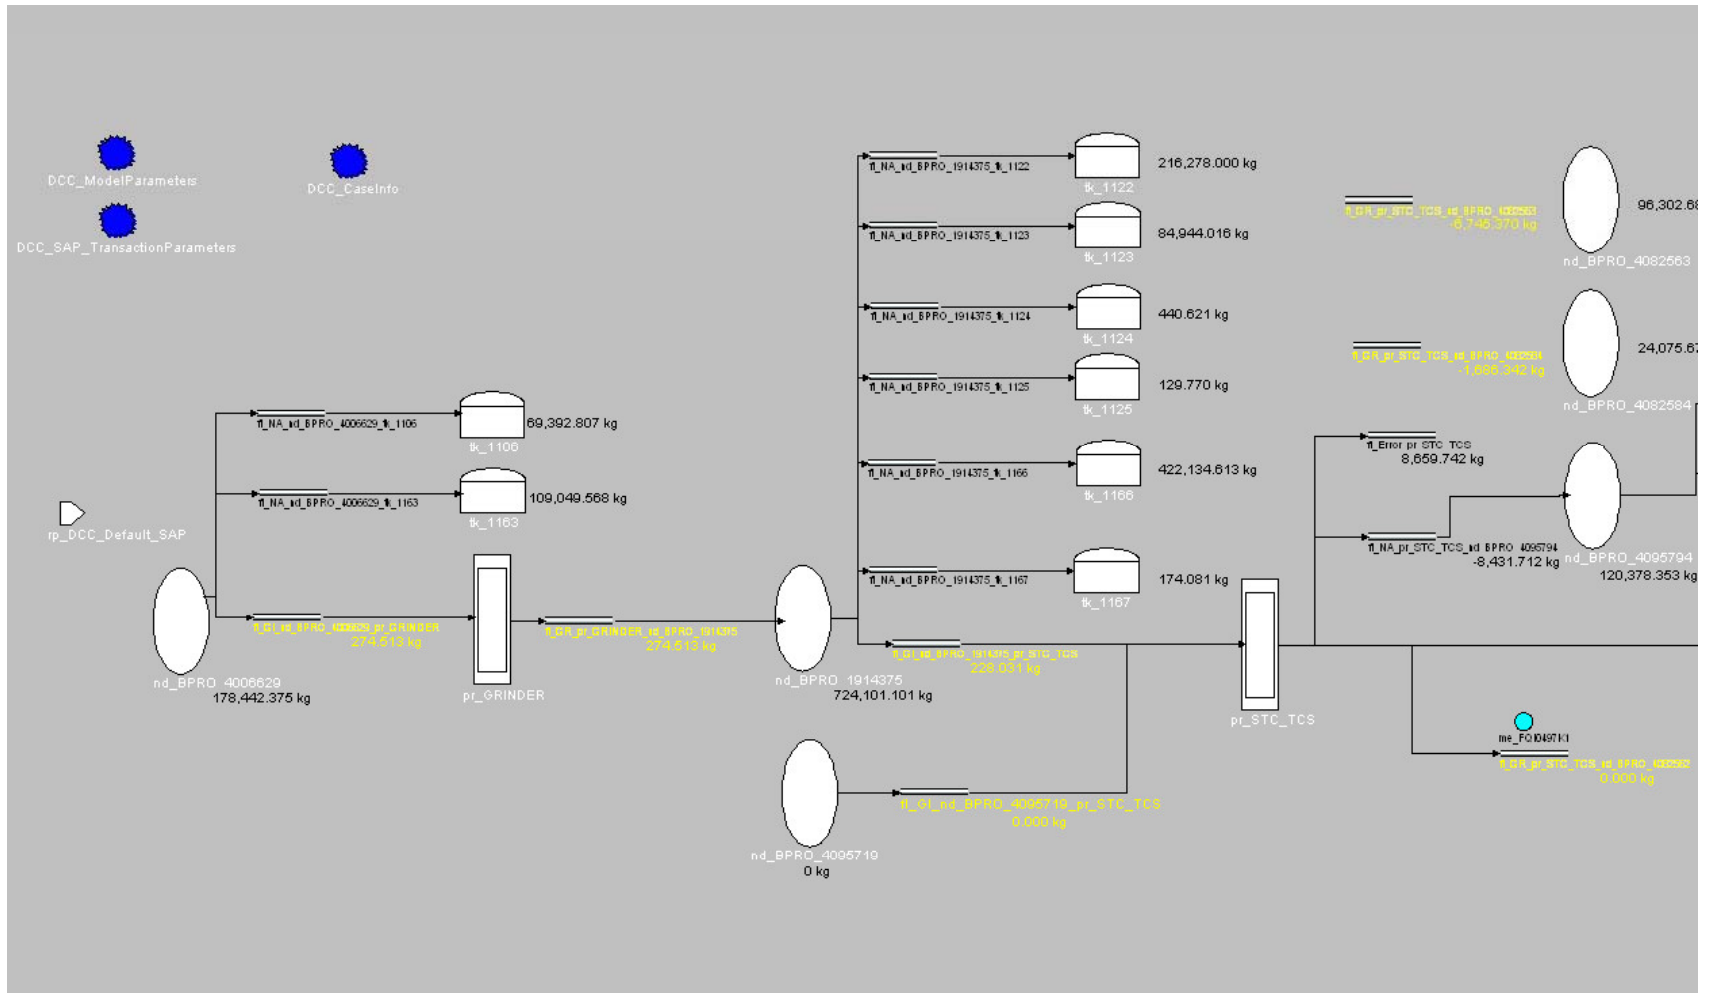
DCC_ModelParameters

DCC_CaseInfo

DCC_SAP_TransactionParameters

rp_DCC_Default_SAP

fl_NA_nd_BPRO_4006629_tk_1106
tk_1106
69,392.807 kg

fl_NA_nd_BPRO_4006629_tk_1163
tk_1163
109,049.568 kg

fl_GI_nd_BPRO_4006629_pr_GRINDER
274.513 kg

nd_BPRO_4006629
178,442.375 kg

pr_GRINDER

fl_GR_pr_GRINDER_nd_BPRO_1914375
274.513 kg

nd_BPRO_1914375
724,101.101 kg

fl_NA_nd_BPRO_1914375_tk_1122
tk_1122
216,278.000 kg

fl_NA_nd_BPRO_1914375_tk_1123
tk_1123
84,944.016 kg

fl_NA_nd_BPRO_1914375_tk_1124
tk_1124
440.621 kg

fl_NA_nd_BPRO_1914375_tk_1125
tk_1125
129.770 kg

fl_NA_nd_BPRO_1914375_tk_1166
tk_1166
422,134.613 kg

fl_NA_nd_BPRO_1914375_tk_1167
tk_1167
174.081 kg

fl_GI_nd_BPRO_1914375_pr_STC_TCS
228.031 kg

nd_BPRO_4095719
0 kg

fl_GI_nd_BPRO_4095719_pr_STC_TCS
0.000 kg

pr_STC_TCS

fl_GR_pr_STC_TCS_nd_BPRO_4082563
-6,746.370 kg

nd_BPRO_4082563
96,302.6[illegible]

fl_GR_pr_STC_TCS_nd_BPRO_4082584
-1,686.342 kg

nd_BPRO_4082584
24,075.6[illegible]

fl_Error pr STC TCS
8,659.742 kg

fl_NA_pr_STC_TCS_nd BPRO 4095794
-8,431.712 kg

nd_BPRO_4095794
120,378.353 kg

me_FQI0497K1
fl_GR_pr_STC_TCS_nd_BPRO_4082582
0.000 kg